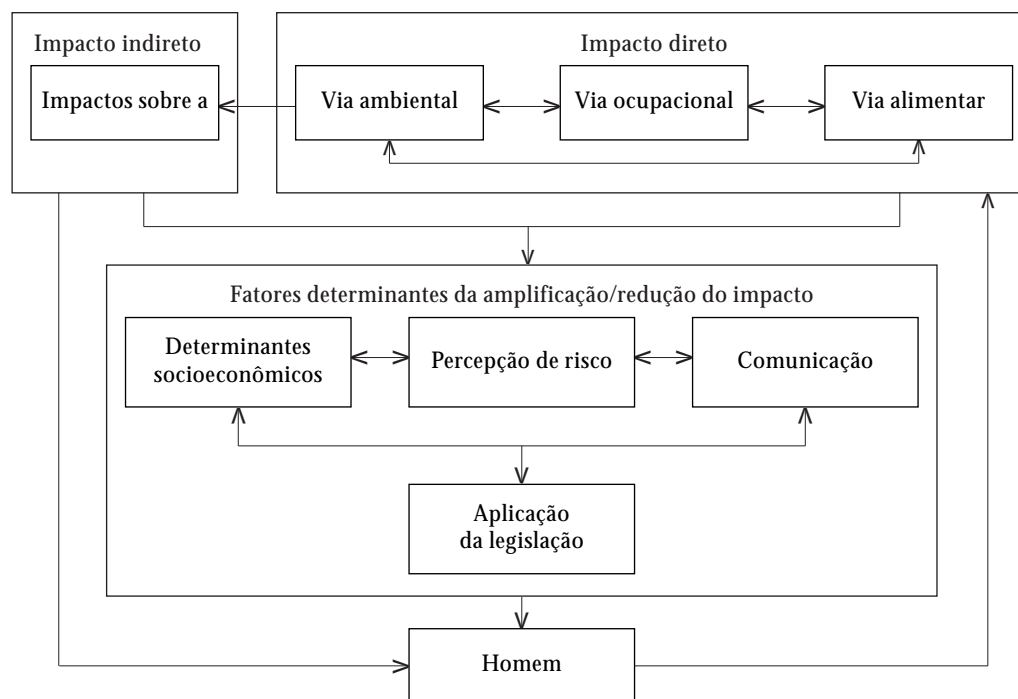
Impacto indireto

Impactos sobre a

Impacto direto

Via ambiental

Via ocupacional

Via alimentar

Fatores determinantes da amplificação/redução do impacto

Determinantes socioeconômicos

Percepção de risco

Comunicação

Aplicação da legislação

Homem